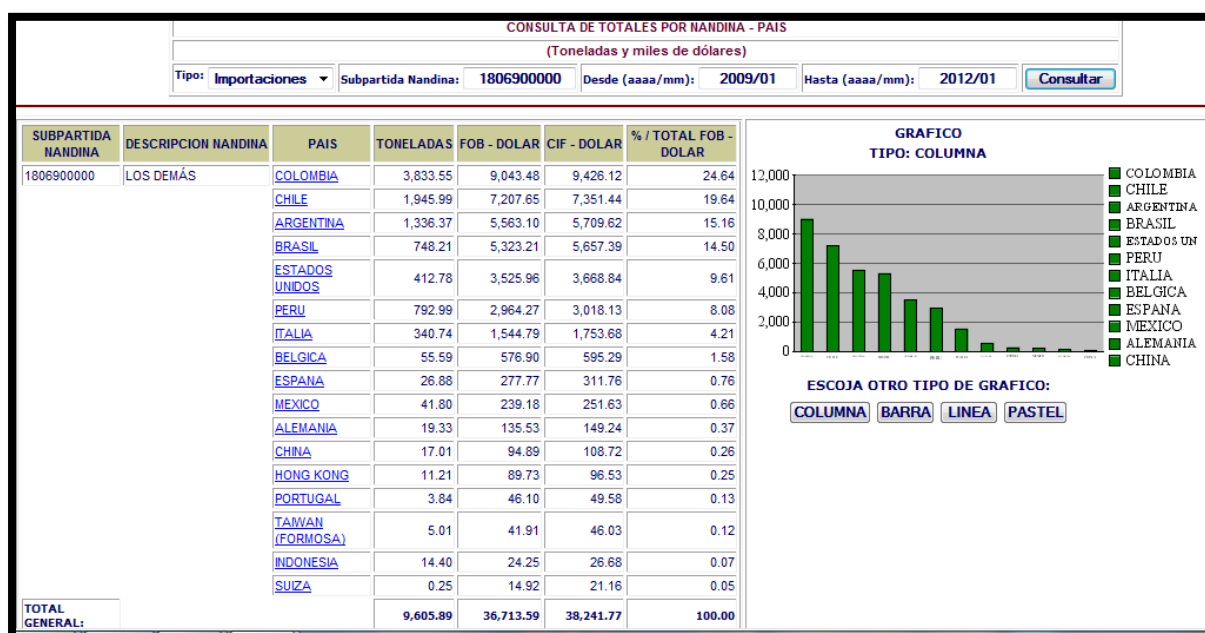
CONSULTA DE TOTALES POR NANDINA - PAIS

(Toneladas y miles de dólares)

Tipo: Importaciones ▾ Subpartida Nandina: 1806900000 Desde (aaaa/mm): 2009/01 Hasta (aaaa/mm): 2012/01 Consultar

| SUBPARTIDA NANDINA | DESCRIPCION NANDINA | PAIS | TONELADAS | FOB - DOLAR | CIF - DOLAR | % / TOTAL FOB - DOLAR |
|---|---|---|---|---|---|---|
| 1806900000 | LOS DEMÁS | COLOMBIA | 3,833.55 | 9,043.48 | 9,426.12 | 24.64 |
| | | CHILE | 1,945.99 | 7,207.65 | 7,351.44 | 19.64 |
| | | ARGENTINA | 1,336.37 | 5,563.10 | 5,709.62 | 15.16 |
| | | BRASIL | 748.21 | 5,323.21 | 5,657.39 | 14.50 |
| | | ESTADOS UNIDOS | 412.78 | 3,525.96 | 3,668.84 | 9.61 |
| | | PERU | 792.99 | 2,964.27 | 3,018.13 | 8.08 |
| | | ITALIA | 340.74 | 1,544.79 | 1,753.68 | 4.21 |
| | | BELGICA | 55.59 | 576.90 | 595.29 | 1.58 |
| | | ESPANA | 26.88 | 277.77 | 311.76 | 0.76 |
| | | MEXICO | 41.80 | 239.18 | 251.63 | 0.66 |
| | | ALEMANIA | 19.33 | 135.53 | 149.24 | 0.37 |
| | | CHINA | 17.01 | 94.89 | 108.72 | 0.26 |
| | | HONG KONG | 11.21 | 89.73 | 96.53 | 0.25 |
| | | PORTUGAL | 3.84 | 46.10 | 49.58 | 0.13 |
| | | TAIWAN (FORMOSA) | 5.01 | 41.91 | 46.03 | 0.12 |
| | | INDONESIA | 14.40 | 24.25 | 26.68 | 0.07 |
| | | SUIZA | 0.25 | 14.92 | 21.16 | 0.05 |
| TOTAL GENERAL: | | | 9,605.89 | 36,713.59 | 38,241.77 | 100.00 |

GRAFICO
TIPO: COLUMNA

12,000
10,000
8,000
6,000
4,000
2,000
0

COLOMBIA
CHILE
ARGENTINA
BRASIL
ESTADOS UN
PERU
ITALIA
BELGICA
ESPANA
MEXICO
ALEMANIA
CHINA

ESCOJA OTRO TIPO DE GRAFICO:

COLUMNA BARRA LINEA PASTEL